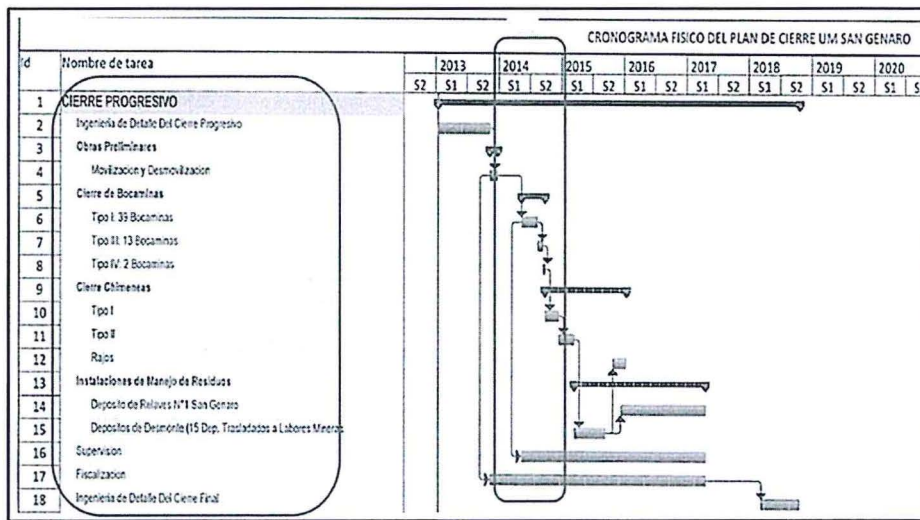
CRONOGRAMA FISICO DEL PLAN DE CIERRE UM SAN GENARO

| Id | Nombre de tarea | 2013 | | 2014 | | 2015 | | 2016 | | 2017 | | 2018 | | 2019 | | 2020 | |
|---|---|---|---|---|---|---|---|---|---|---|---|---|---|---|---|---|---|
| | | S2 | S1 | S2 | S1 | S2 | S1 | S2 | S1 | S2 | S1 | S2 | S1 | S2 | S1 | S2 | S1 | S |
| 1 | CIERRE PROGRESIVO | | | | | | | | | | | | | | | | |
| 2 | Ingenieria de Detalle Del Cierre Progresivo | | | | | | | | | | | | | | | | |
| 3 | Obras Preliminares | | | | | | | | | | | | | | | | |
| 4 | Movilizacion y Desmovilizacion | | | | | | | | | | | | | | | | |
| 5 | Cierre de Bocaminas | | | | | | | | | | | | | | | | |
| 6 | Tipo I: 39 Bocaminas | | | | | | | | | | | | | | | | |
| 7 | Tipo III: 13 Bocaminas | | | | | | | | | | | | | | | | |
| 8 | Tipo IV: 2 Bocaminas | | | | | | | | | | | | | | | | |
| 9 | Cierre Chimeneas | | | | | | | | | | | | | | | | |
| 10 | Tipo I | | | | | | | | | | | | | | | | |
| 11 | Tipo II | | | | | | | | | | | | | | | | |
| 12 | Rajos | | | | | | | | | | | | | | | | |
| 13 | Instalaciones de Manejo de Residuos | | | | | | | | | | | | | | | | |
| 14 | Deposito de Relaves N°1 San Genaro | | | | | | | | | | | | | | | | |
| 15 | Depositos de Desmonte (15 Dep. Trasladados a Labores Mineras | | | | | | | | | | | | | | | | |
| 16 | Supervision | | | | | | | | | | | | | | | | |
| 17 | Fiscalizacion | | | | | | | | | | | | | | | | |
| 18 | Ingenieria de Detalle Del Cierre Final | | | | | | | | | | | | | | | | |